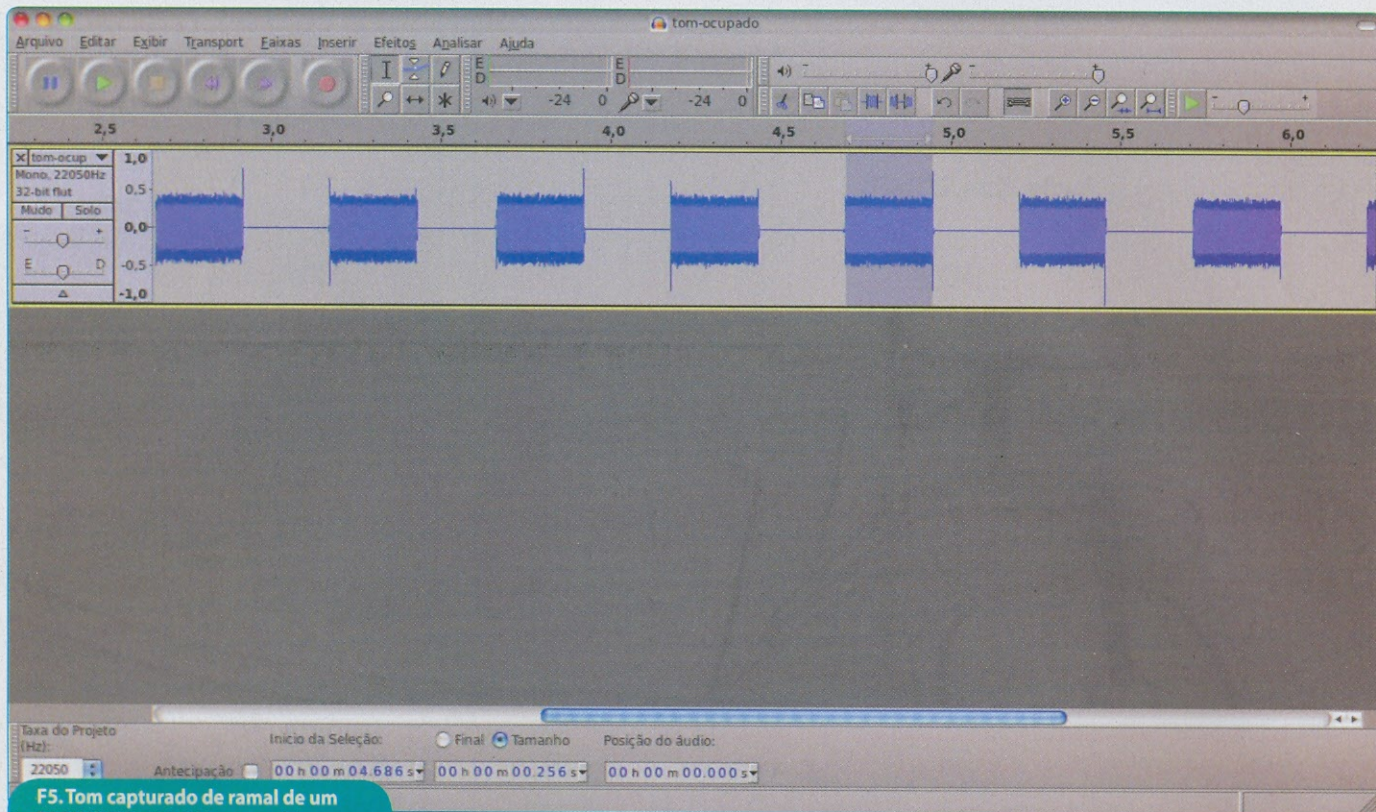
tom-ocupado

Arquivo Editar Exibir Transport Faixas Inserir Efeitos Analisar Ajuda

E
D
-24 0 -24 0

2,5 3,0 3,5 4,0 4,5 5,0 5,5 6,0

tom-ocup
Mono, 22050Hz
32-bit flut
Mudo Solo
E D

1,0
0,5
0,0
-0,5
-1,0

Taxa do Projeto (Hz):
22050
Antecipação
Início da Seleção:
00 h 00 m 04.686 s
Final Tamanho
00 h 00 m 00.256 s
Posição do áudio:
00 h 00 m 00.000 s

F5. Tom capturado de ramal de um